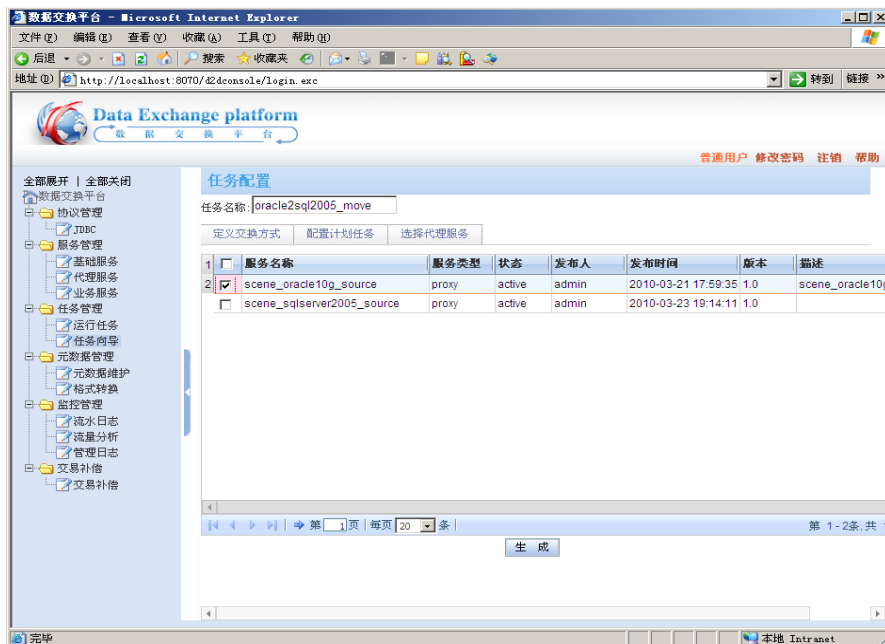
数据交换平台 - Microsoft Internet Explorer

文件(F) 编辑(E) 查看(V) 收藏(A) 工具(T) 帮助(H)

后退 搜索 收藏夹

地址(D) http://localhost:8070/d2dconsole/login.exc 转到 链接

Data Exchange platform
数 据 交 换 平 台

普通用户 修改密码 注销 帮助

全部展开 | 全部关闭
数据交换平台
协议管理
JDBC
服务管理
基础服务
代理服务
业务服务
任务管理
运行任务
任务向导
元数据管理
元数据维护
格式转换
监控管理
流水日志
流量分析
管理日志
交易补偿
交易补偿

任务配置

任务名称: oracle2sql2005_move

定义交换方式 配置计划任务 选择代理服务

| 1 | | 服务名称 | 服务类型 | 状态 | 发布人 | 发布时间 | 版本 | 描述 |
|---|---|---|---|---|---|---|---|---|
| 2 | ☑ | scene_oracle10g_source | proxy | active | admin | 2010-03-21 17:59:35 | 1.0 | scene_oracle10g |
| | ☐ | scene_sqlserver2005_source | proxy | active | admin | 2010-03-23 19:14:11 | 1.0 | |

第 1 页 每页 20 条

第 1 - 2条, 共

生 成

完毕

本地 Intranet